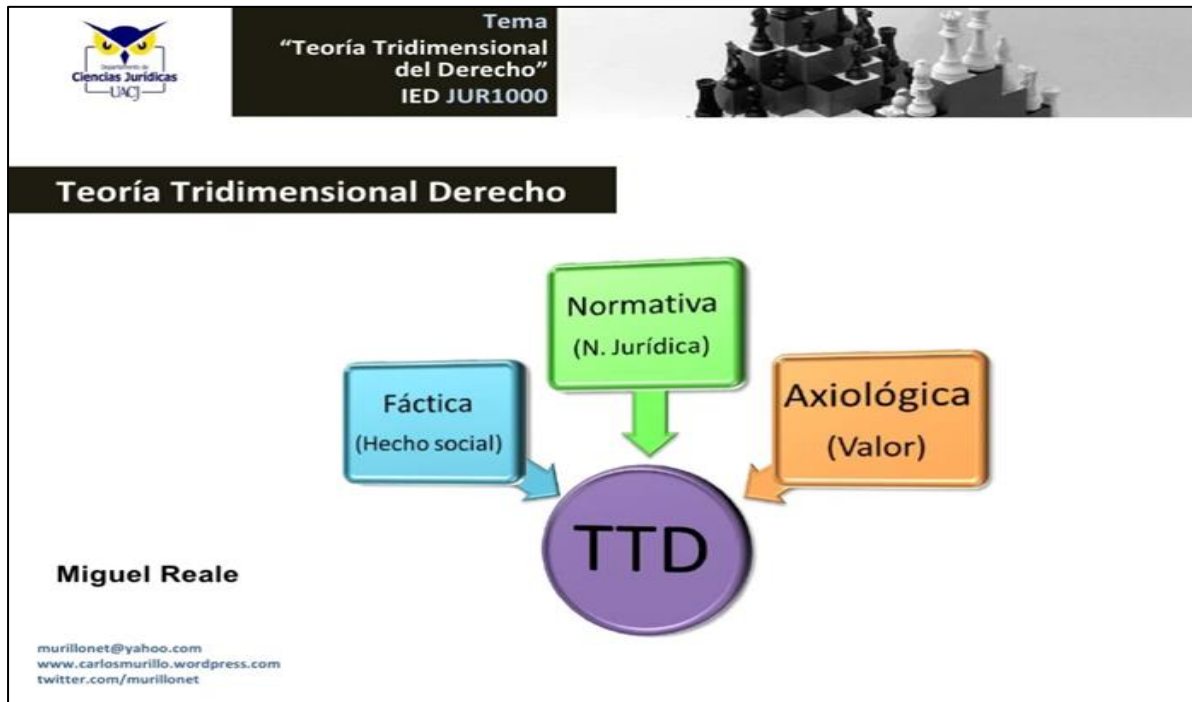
Departamento de Ciencias Jurídicas UACJ

Tema
"Teoría Tridimensional del Derecho"
IED JUR1000

Teoría Tridimensional Derecho

Normativa
(N. Jurídica)

Fáctica
(Hecho social)

Axiológica
(Valor)

TTD

Miguel Reale

murillonet@yahoo.com
www.carlosmurillo.wordpress.com
twitter.com/murillonet